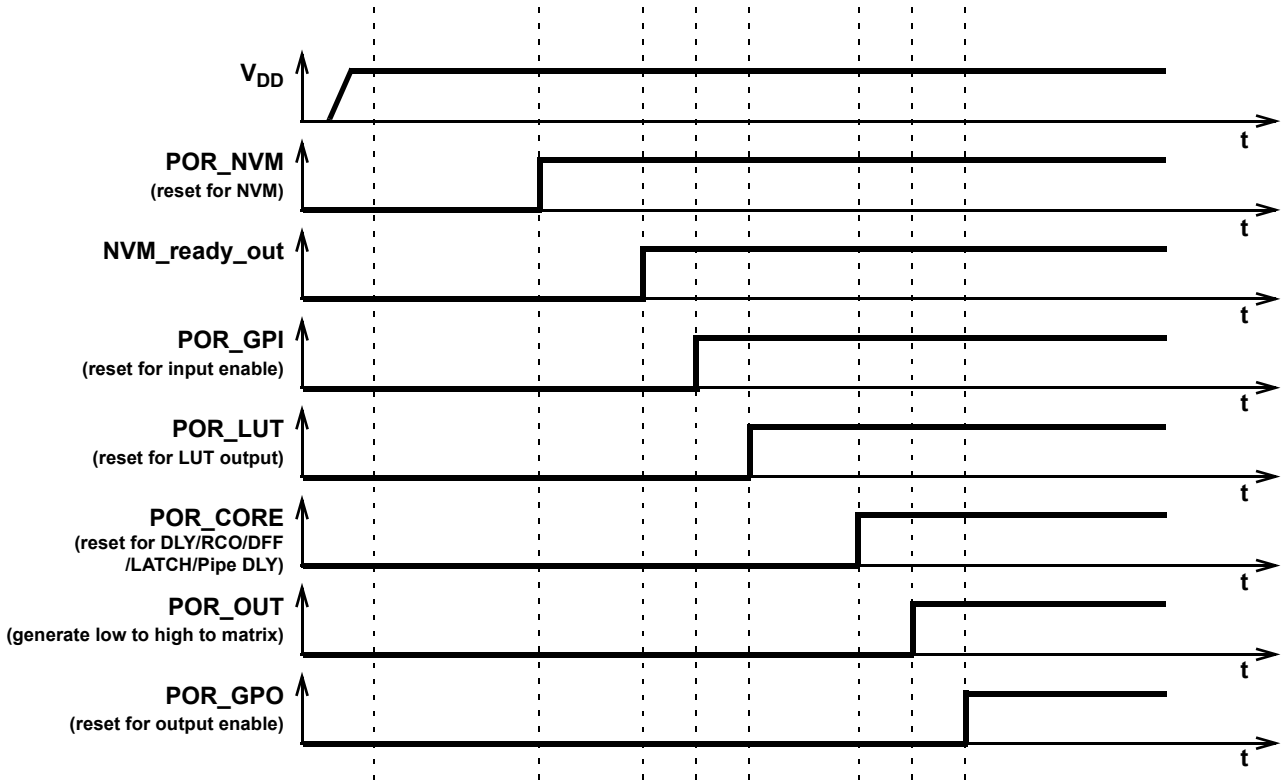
$V_{DD}$

t

POR_NVM
(reset for NVM)

t

NVM_ready_out

t

POR_GPI
(reset for input enable)

t

POR_LUT
(reset for LUT output)

t

POR_CORE
(reset for DLY/RCO/DFF /LATCH/Pipe DLY)

t

POR_OUT
(generate low to high to matrix)

t

POR_GPO
(reset for output enable)

t